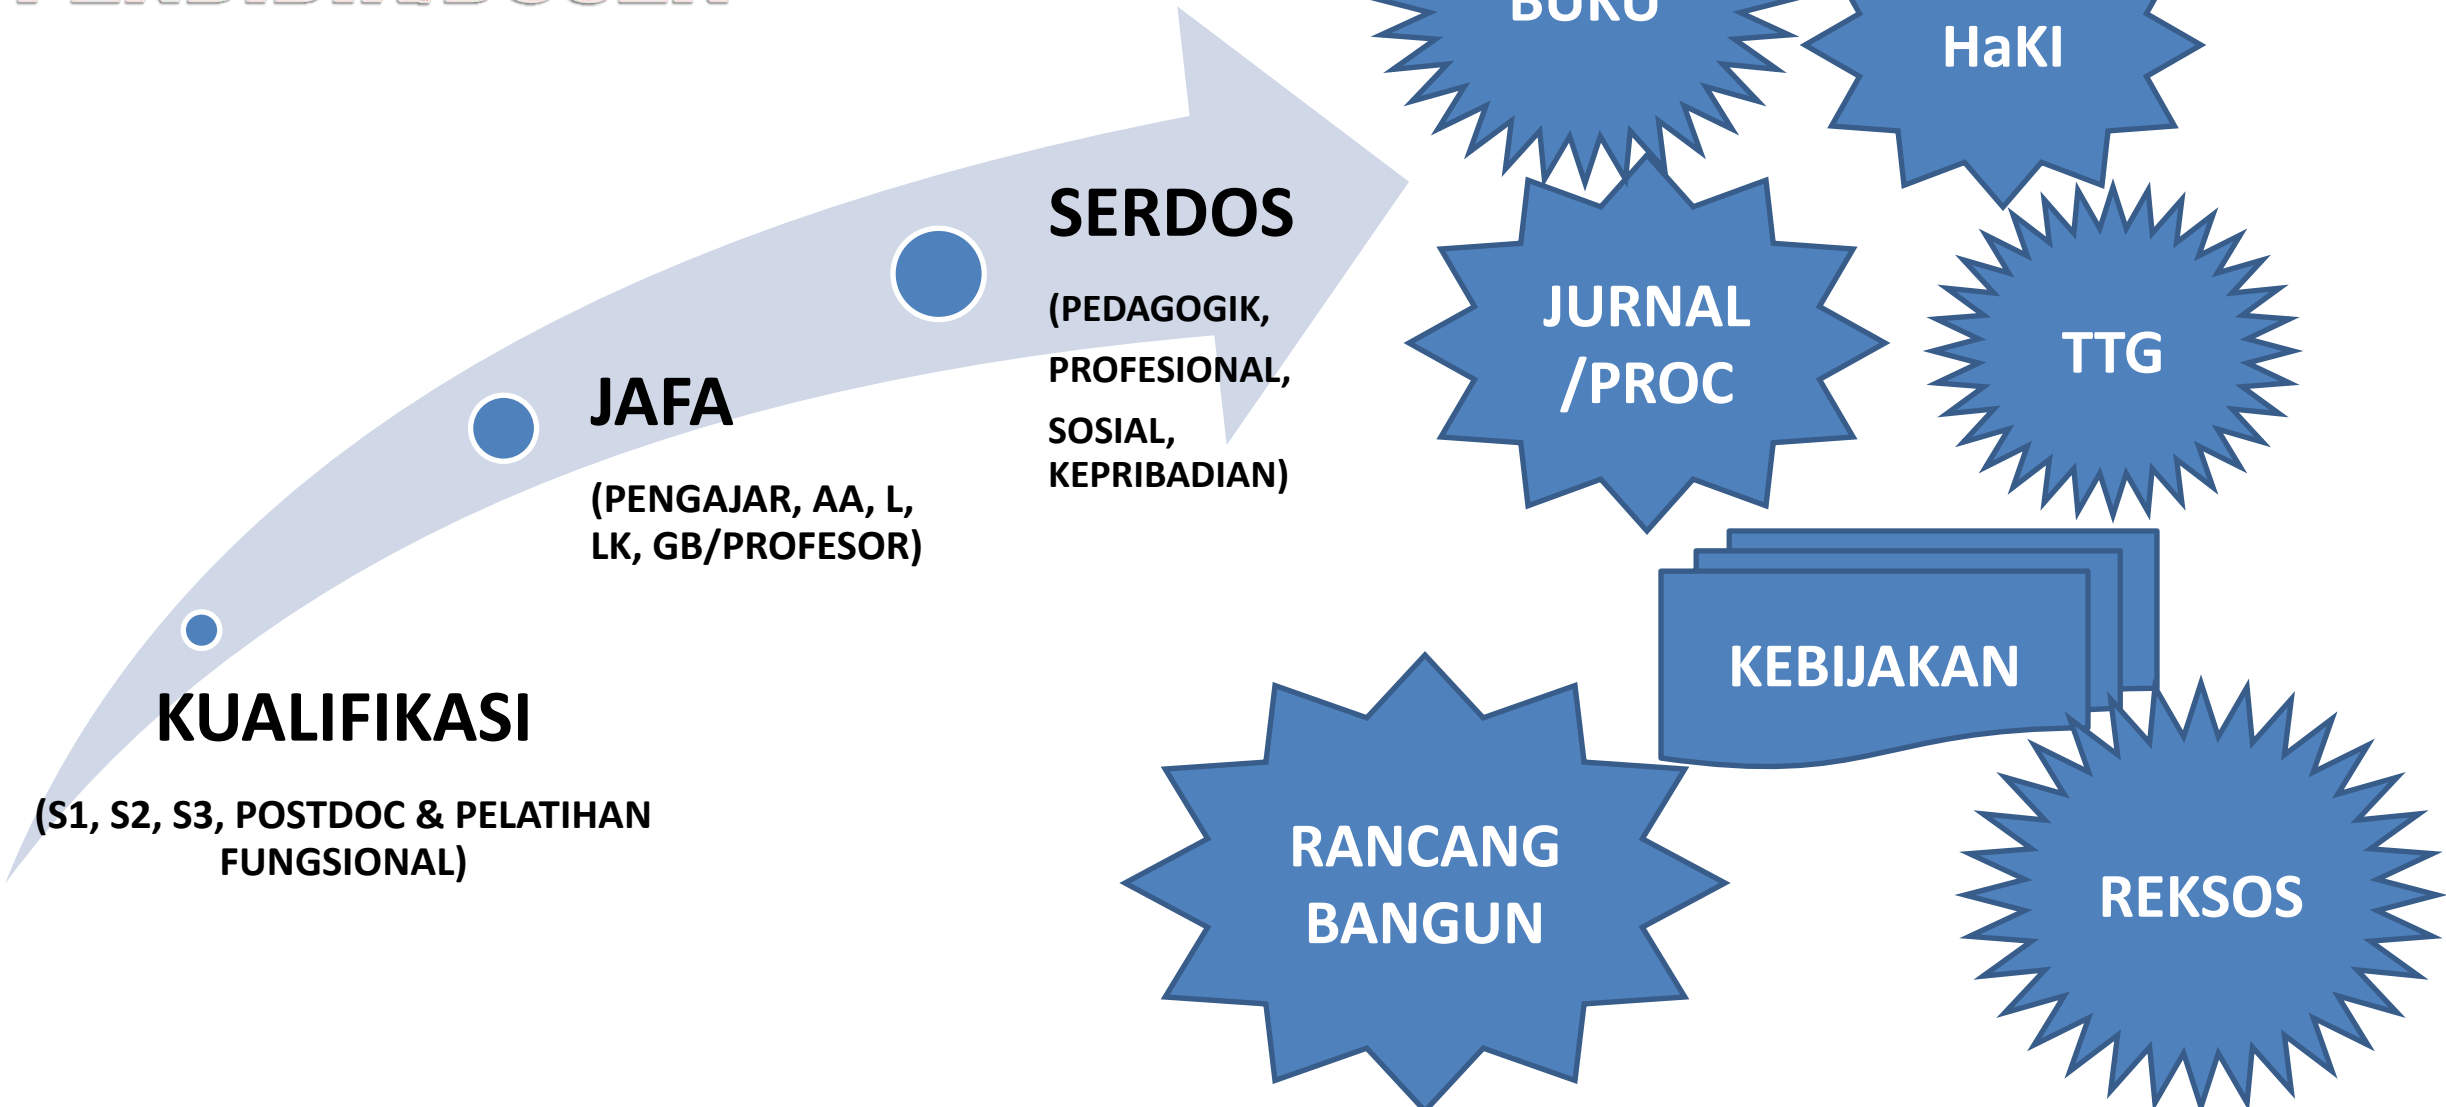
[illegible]

SERDOS

(PEDAGOGIK, PROFESIONAL, SOSIAL, KEPRIBADIAN)

JAFA

(PENGAJAR, AA, L, LK, GB/PROFESOR)

KUALIFIKASI

(S1, S2, S3, POSTDOC & PELATIHAN FUNGSIONAL)

BUKU

HaKI

JURNAL /PROC

TTG

KEBIJAKAN

RANCANG BANGUN

REKSOS